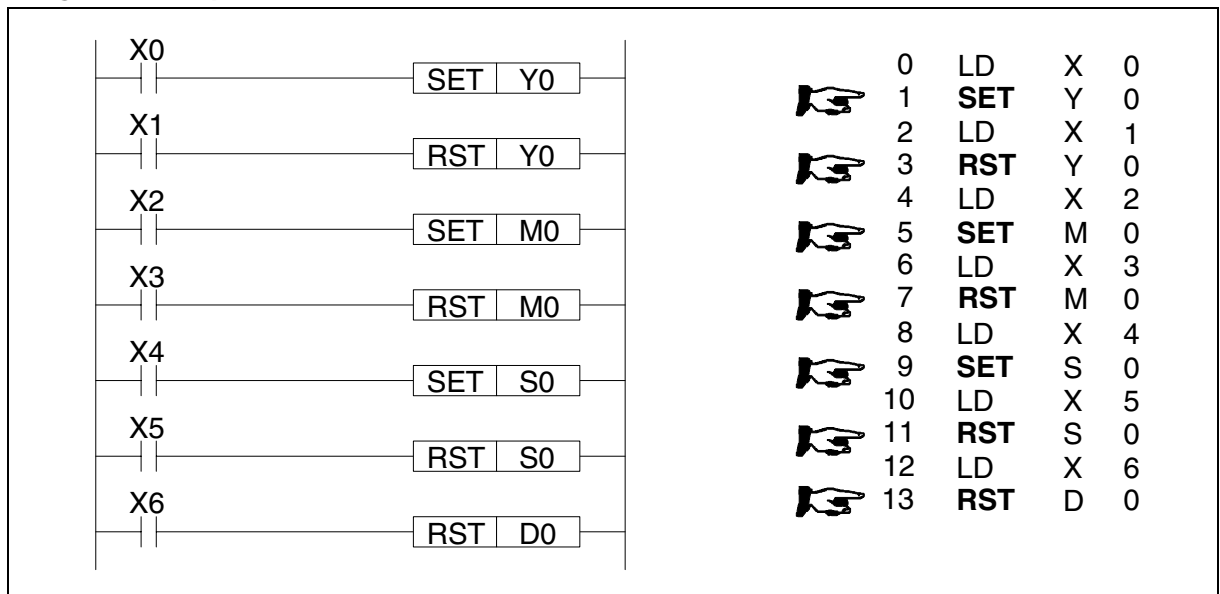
X0
SET Y0
X1
RST Y0
X2
SET M0
X3
RST M0
X4
SET S0
X5
RST S0
X6
RST D0

| | | | |
|---|---|---|---|
| 0 | LD | X | 0 |
| 1 | **SET** | Y | 0 |
| 2 | LD | X | 1 |
| 3 | **RST** | Y | 0 |
| 4 | LD | X | 2 |
| 5 | **SET** | M | 0 |
| 6 | LD | X | 3 |
| 7 | **RST** | M | 0 |
| 8 | LD | X | 4 |
| 9 | **SET** | S | 0 |
| 10 | LD | X | 5 |
| 11 | **RST** | S | 0 |
| 12 | LD | X | 6 |
| 13 | **RST** | D | 0 |